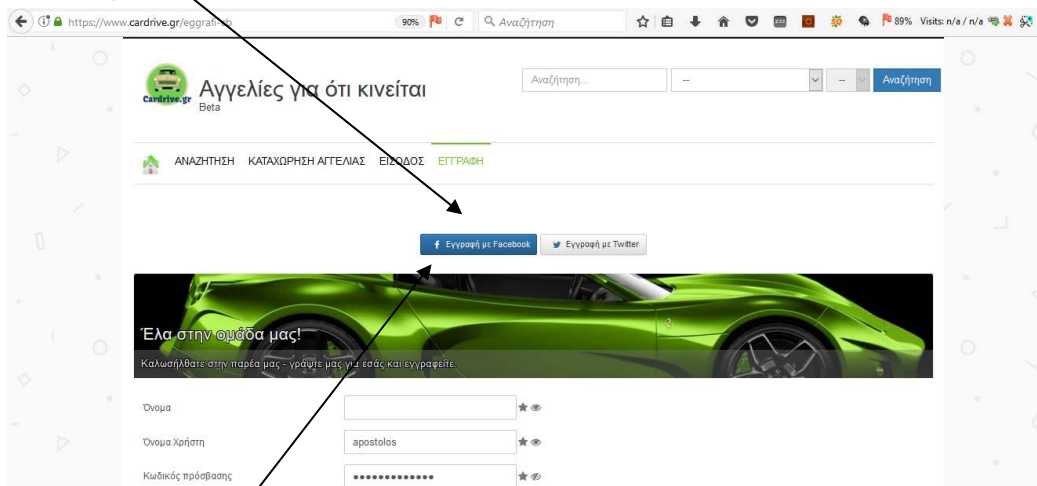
https://www.cardrive.gr/eggrafi-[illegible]b

90%

Αναζήτηση

89% Visits: n/a / n/a

Cardrive.gr

Αγγελίες για ότι κινείται

Beta

Αναζήτηση...

--

--

Αναζήτηση

ΑΝΑΖΗΤΗΣΗ ΚΑΤΑΧΩΡΗΣΗ ΑΓΓΕΛΙΑΣ ΕΙΣΟΔΟΣ ΕΓΓΡΑΦΗ

Εγγραφή με Facebook

Εγγραφή με Twitter

Έλα στην ομάδα μας!

Καλωσήλθατε στην παρέα μας - γράψτε μας για εσάς και εγγραφείτε.

Όνομα

Όνομα Χρήστη

apostolos

Κωδικός πρόσβασης

•••••••••••••